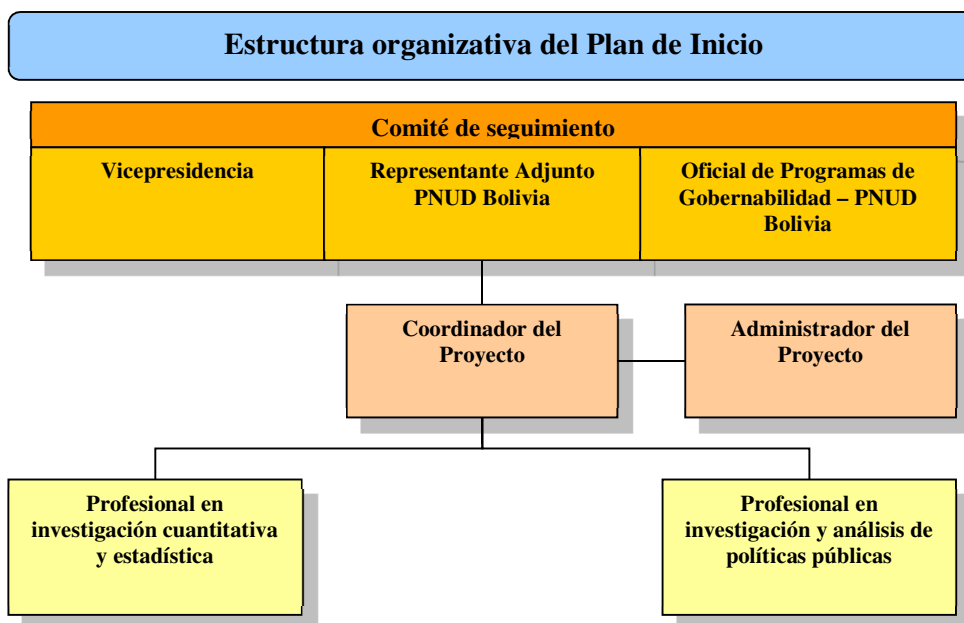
Estructura organizativa del Plan de Inicio

Comité de seguimiento

Vicepresidencia

Representante Adjunto PNUD Bolivia

Oficial de Programas de Gobernabilidad – PNUD Bolivia

Coordinador del Proyecto

Administrador del Proyecto

Profesional en investigación cuantitativa y estadística

Profesional en investigación y análisis de políticas públicas